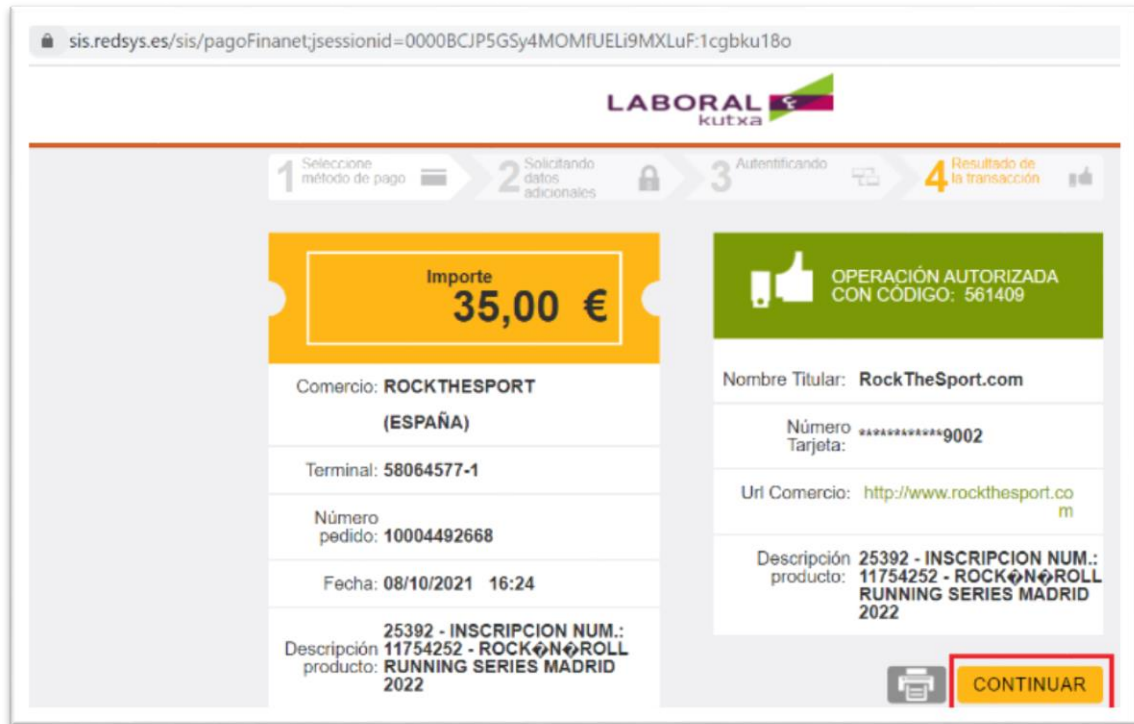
sis.redsys.es/sis/pagoFinanet;jsessionid=0000BCJP5GSy4MOMfUELi9MXLuF:1cgbku18o

LABORAL kutxa

1 Seleccione método de pago
2 Solicitando datos adicionales
3 Autentificando
4 Resultado de la transacción

Importe
35,00 €

Comercio: ROCKTHESPORT (ESPAÑA)

Terminal: 58064577-1

Número pedido: 10004492668

Fecha: 08/10/2021 16:24

Descripción producto: 25392 - INSCRIPCION NUM.: 11754252 - ROCK�N�ROLL RUNNING SERIES MADRID 2022

OPERACIÓN AUTORIZADA CON CÓDIGO: 561409

Nombre Titular: RockTheSport.com

Número Tarjeta: ************9002

Url Comercio: http://www.rockthesport.com

Descripción producto: 25392 - INSCRIPCION NUM.: 11754252 - ROCK�N�ROLL RUNNING SERIES MADRID 2022

CONTINUAR